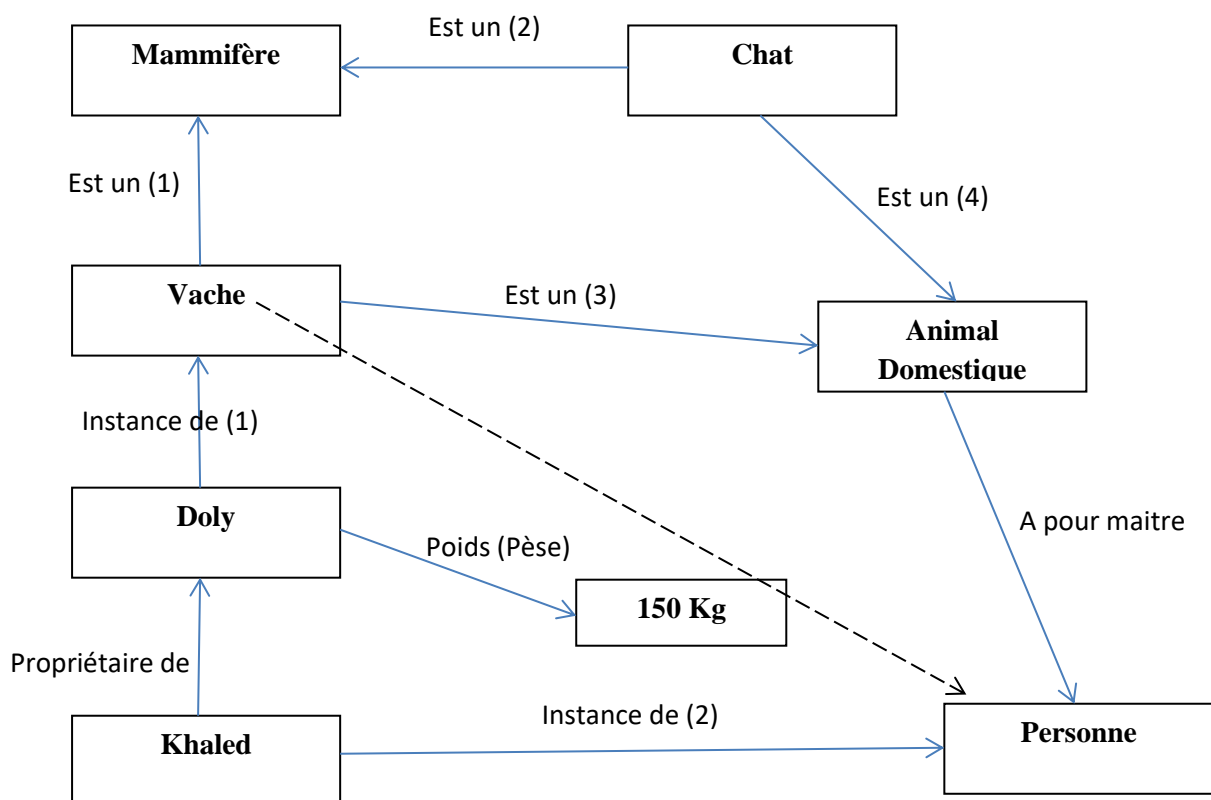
Est un (2)

Mammifère

Chat

Est un (1)

Est un (4)

Vache

Est un (3)

Animal Domestique

Instance de (1)

Doly

Poids (Pèse)

A pour maitre

150 Kg

Propriétaire de

Instance de (2)

Khaled

Personne